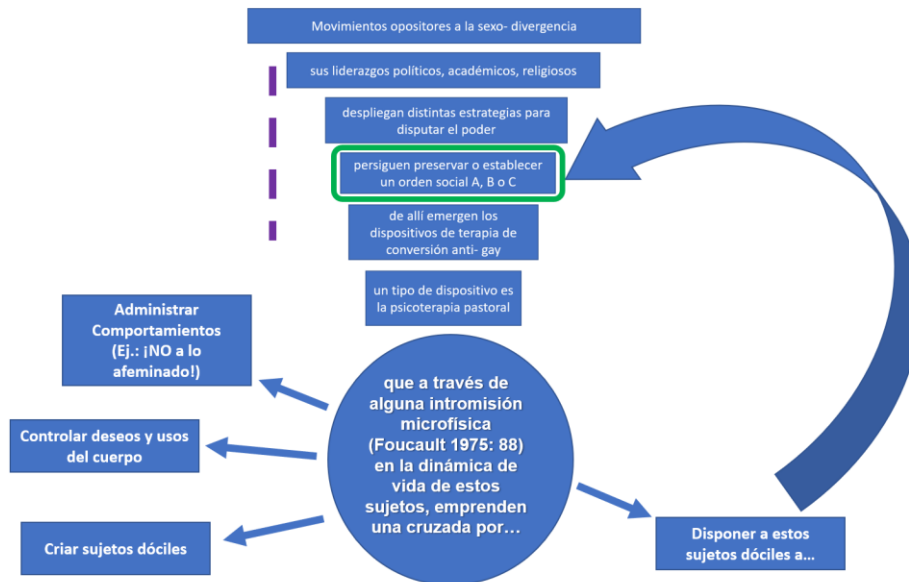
Movimientos opositores a la sexo- divergencia

sus liderazgos políticos, académicos, religiosos

despliegan distintas estrategias para disputar el poder

persiguen preservar o establecer un orden social A, B o C

de allí emergen los dispositivos de terapia de conversión anti- gay

un tipo de dispositivo es la psicoterapia pastoral

Administrar Comportamientos (Ej.: ¡NO a lo afeminado!)

Controlar deseos y usos del cuerpo

Criar sujetos dóciles

que a través de alguna intromisión microfísica (Foucault 1975: 88) en la dinámica de vida de estos sujetos, emprenden una cruzada por…

Disponer a estos sujetos dóciles a…